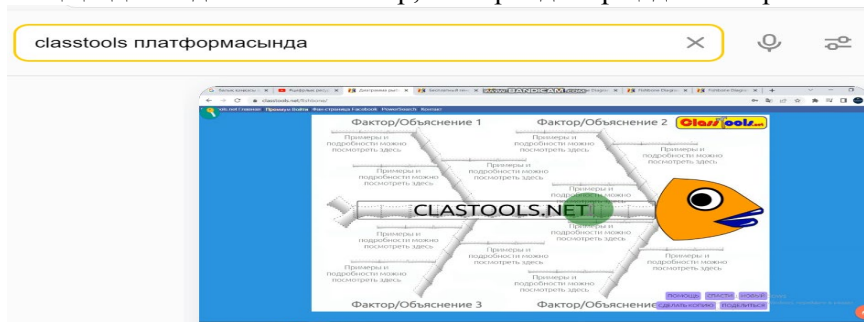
classtools платформасында

www.BANDICAM.com

classtools.net/fishbone/

Фактор/Объяснение 1

Фактор/Объяснение 2

ClassTools.net

Примеры и подробности можно посмотреть здесь

Примеры и подробности можно посмотреть здесь

Примеры и подробности можно посмотреть здесь

Примеры и подробности можно посмотреть здесь

Примеры и подробности можно посмотреть здесь

Примеры и подробности можно посмотреть здесь

CLASTOOLS.NET

Примеры и подробности можно посмотреть здесь

Примеры и подробности можно посмотреть здесь

Примеры и подробности можно посмотреть здесь

Примеры и подробности можно посмотреть здесь

Примеры и подробности можно посмотреть здесь

Примеры и подробности можно посмотреть здесь

Фактор/Объяснение 3

Фактор/Объясне

ПОМОЩЬ

СПАСТИ

НОВЫЙ

СДЕЛАТЬ КОПИЮ

ПОДЕЛИТЬСЯ